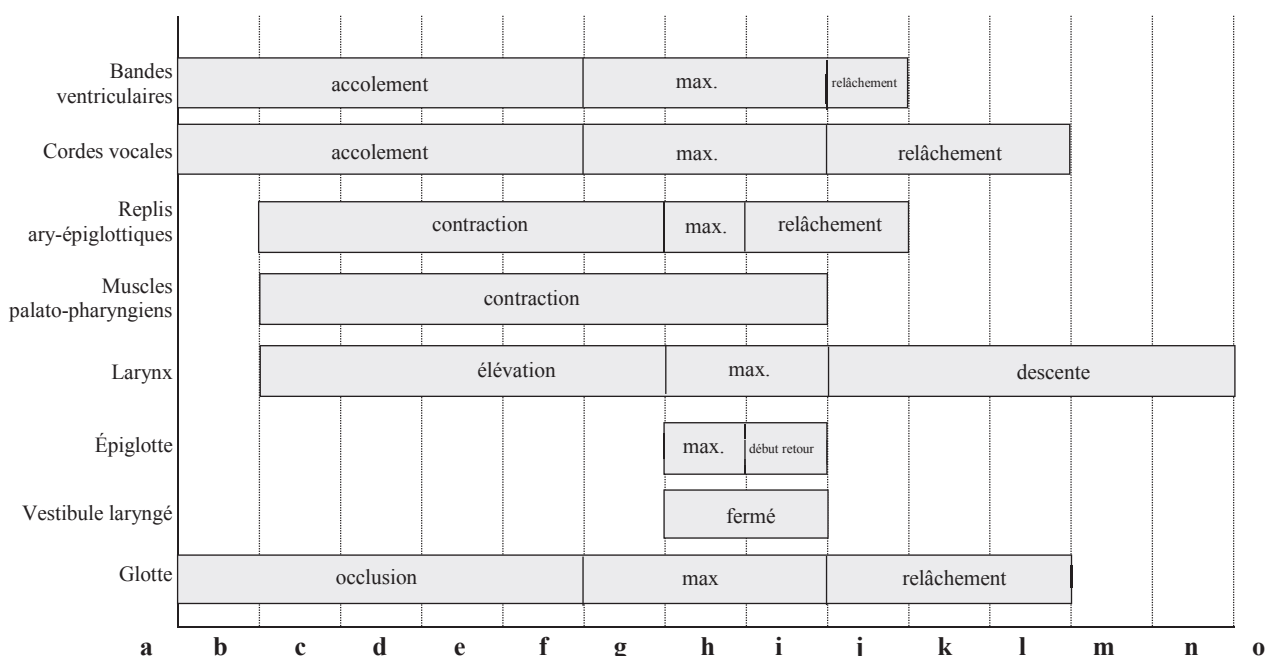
| | |
|---|---|
| Bandes ventriculaires | accolement · max. · relâchement |
| Cordes vocales | accolement · max. · relâchement |
| Replis ary-épiglottiques | contraction · max. · relâchement |
| Muscles palato-pharyngiens | contraction |
| Larynx | élévation · max. · descente |
| Épiglotte | max. · début retour |
| Vestibule laryngé | fermé |
| Glotte | occlusion · max · relâchement |

a b c d e f g h i j k l m n o